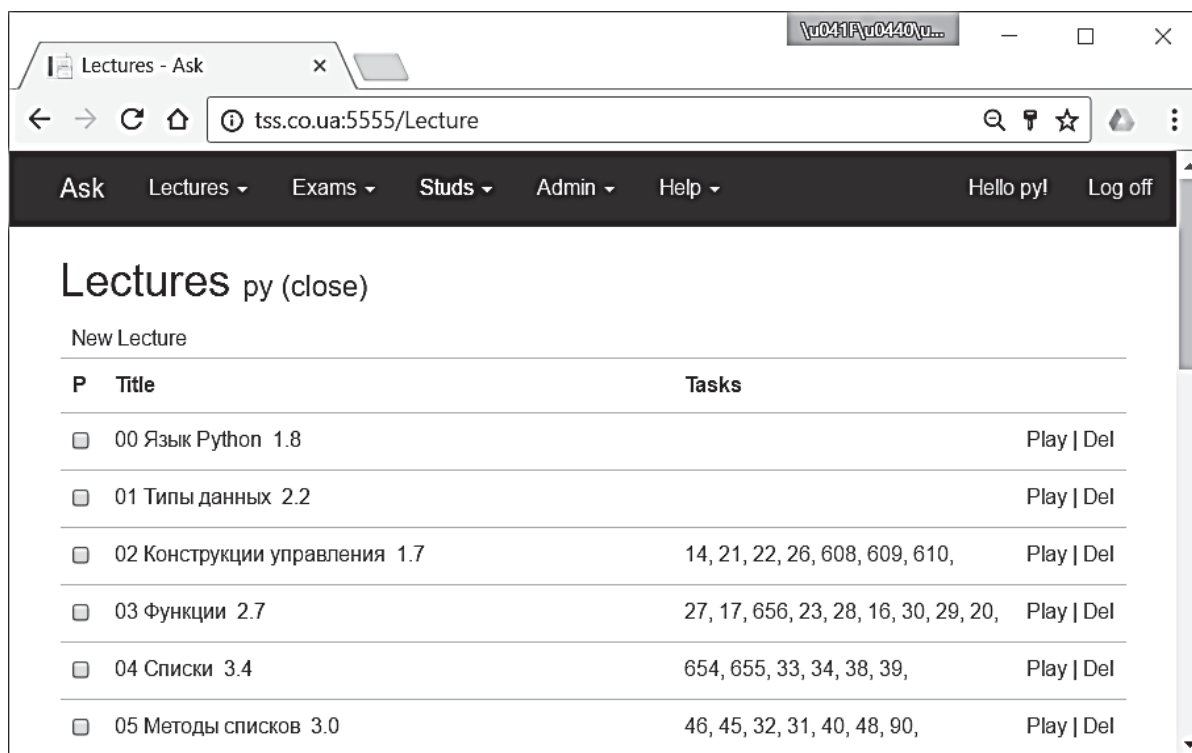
\u041F\u0440\u...

Lectures - Ask ×

tss.co.ua:5555/Lecture

Ask Lectures ▾ Exams ▾ Studs ▾ Admin ▾ Help ▾ Hello py! Log off

Lectures py (close)

New Lecture

| P | Title | Tasks | |
|---|---|---|---|
| ▢ | 00 Язык Python 1.8 | | Play \| Del |
| ▢ | 01 Типы данных 2.2 | | Play \| Del |
| ▢ | 02 Конструкции управления 1.7 | 14, 21, 22, 26, 608, 609, 610, | Play \| Del |
| ▢ | 03 Функции 2.7 | 27, 17, 656, 23, 28, 16, 30, 29, 20, | Play \| Del |
| ▢ | 04 Списки 3.4 | 654, 655, 33, 34, 38, 39, | Play \| Del |
| ▢ | 05 Методы списков 3.0 | 46, 45, 32, 31, 40, 48, 90, | Play \| Del |